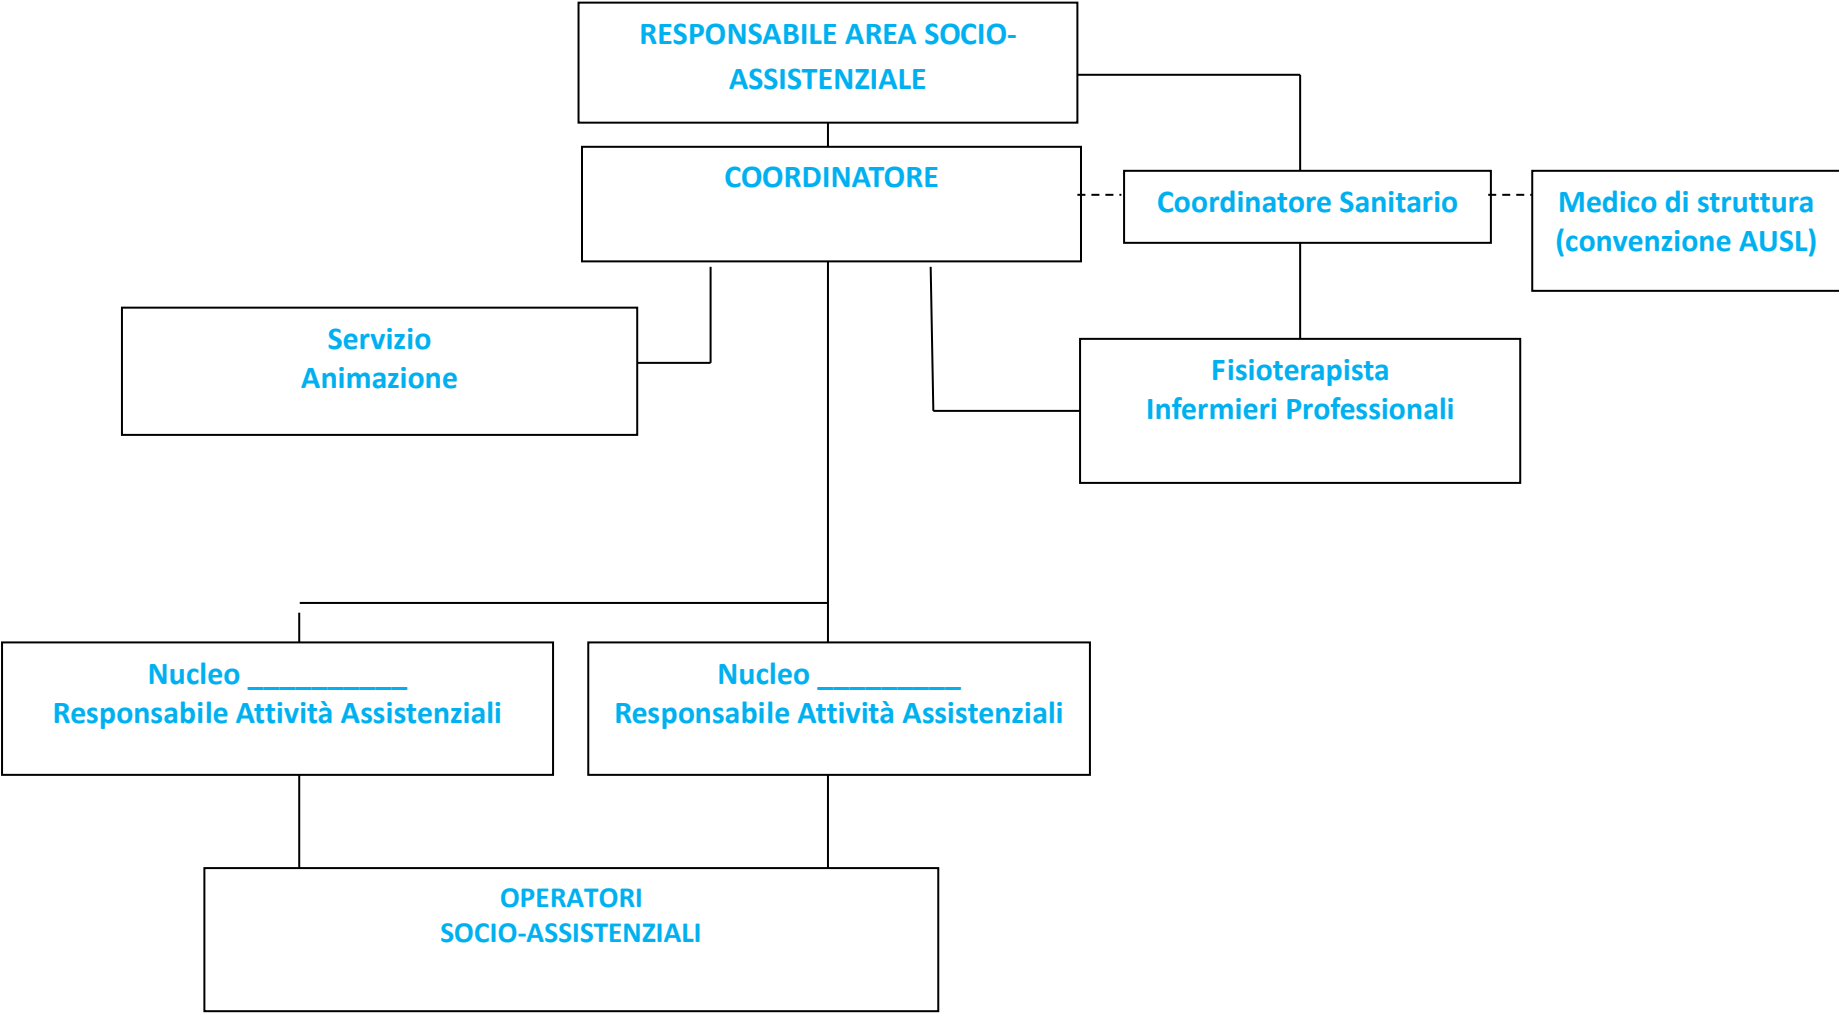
RESPONSABILE AREA SOCIO-ASSISTENZIALE

COORDINATORE

Coordinatore Sanitario

Medico di struttura (convenzione AUSL)

Servizio Animazione

Fisioterapista
Infermieri Professionali

Nucleo ___________
Responsabile Attività Assistenziali

Nucleo __________
Responsabile Attività Assistenziali

OPERATORI
SOCIO-ASSISTENZIALI